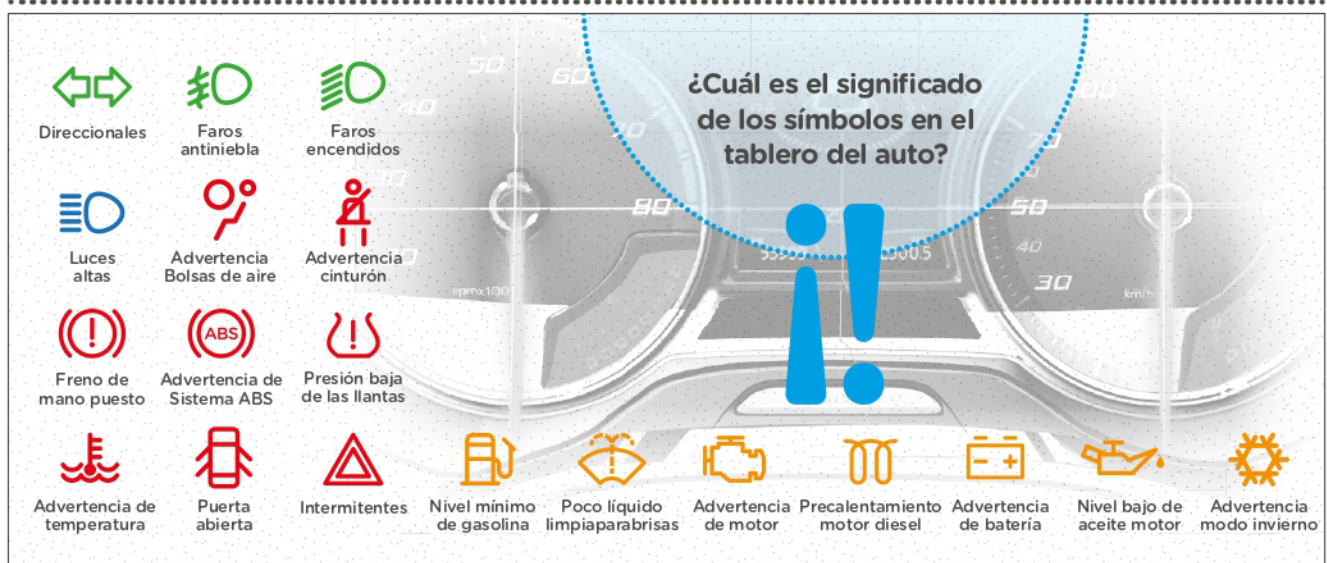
Direccionales

Faros antiniebla

Faros encendidos

¿Cuál es el significado de los símbolos en el tablero del auto?

¡!

Luces altas

Advertencia Bolsas de aire

Advertencia cinturón

ABS

Freno de mano puesto

Advertencia de Sistema ABS

Presión baja de las llantas

Advertencia de temperatura

Puerta abierta

Intermitentes

Nivel mínimo de gasolina

Poco líquido limpiaparabrisas

Advertencia de motor

Precalentamiento motor diesel

Advertencia de batería

Nivel bajo de aceite motor

Advertencia modo invierno